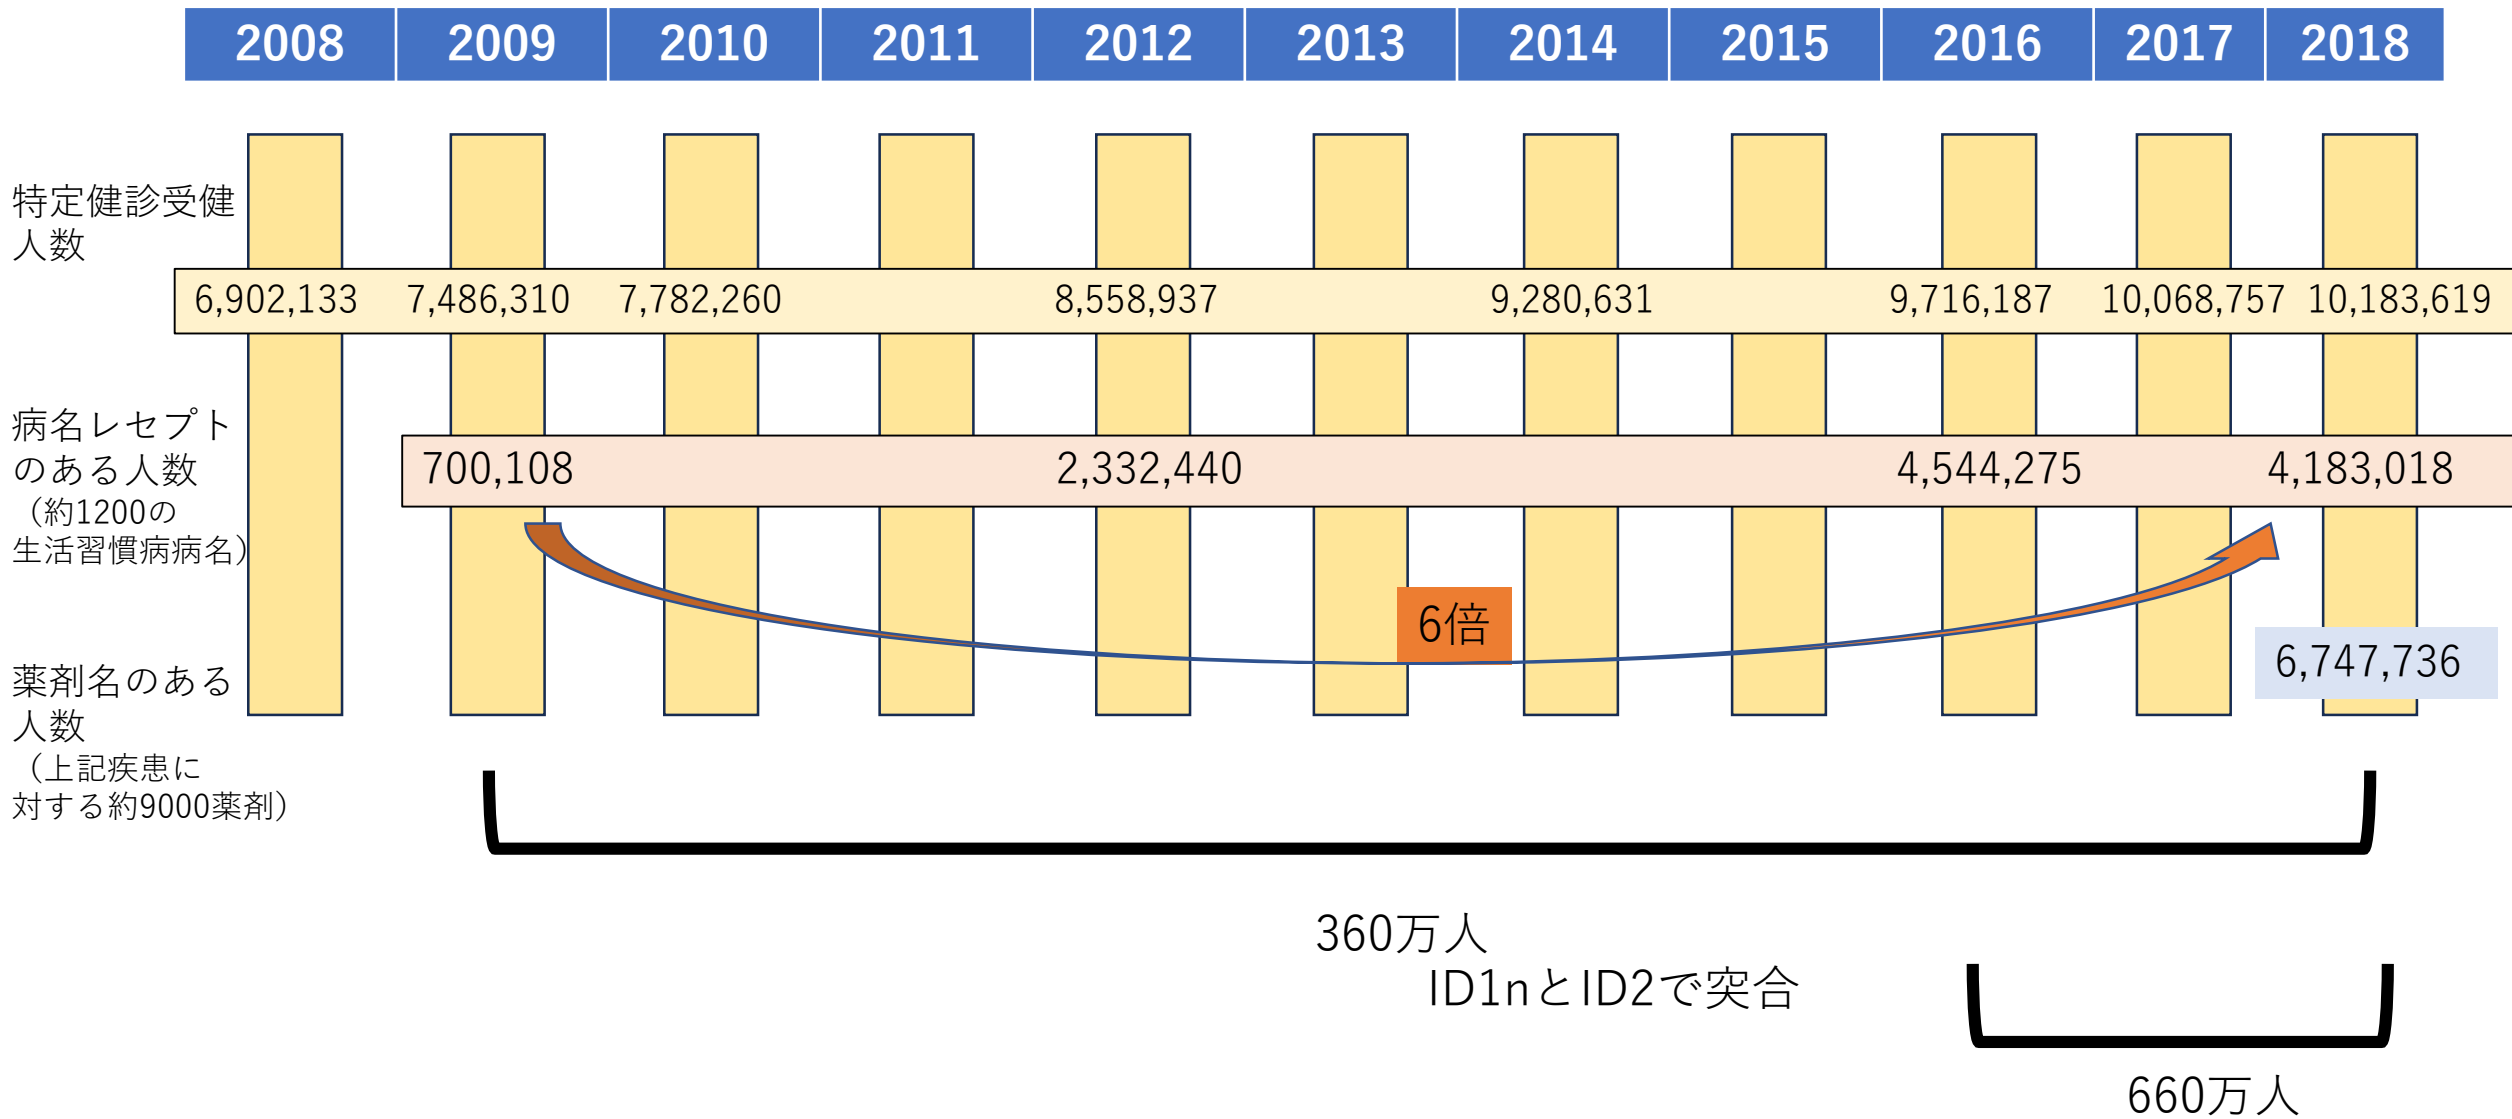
| 2008 | 2009 | 2010 | 2011 | 2012 | 2013 | 2014 | 2015 | 2016 | 2017 | 2018 |
|---|---|---|---|---|---|---|---|---|---|---|

特定健診受健人数

6,902,133 7,486,310 7,782,260 8,558,937 9,280,631 9,716,187 10,068,757 10,183,619

病名レセプトのある人数
（約1200の生活習慣病病名）

700,108 2,332,440 4,544,275 4,183,018

6倍

薬剤名のある人数
（上記疾患に対する約9000薬剤）

6,747,736

360万人
ID1nとID2で突合

660万人